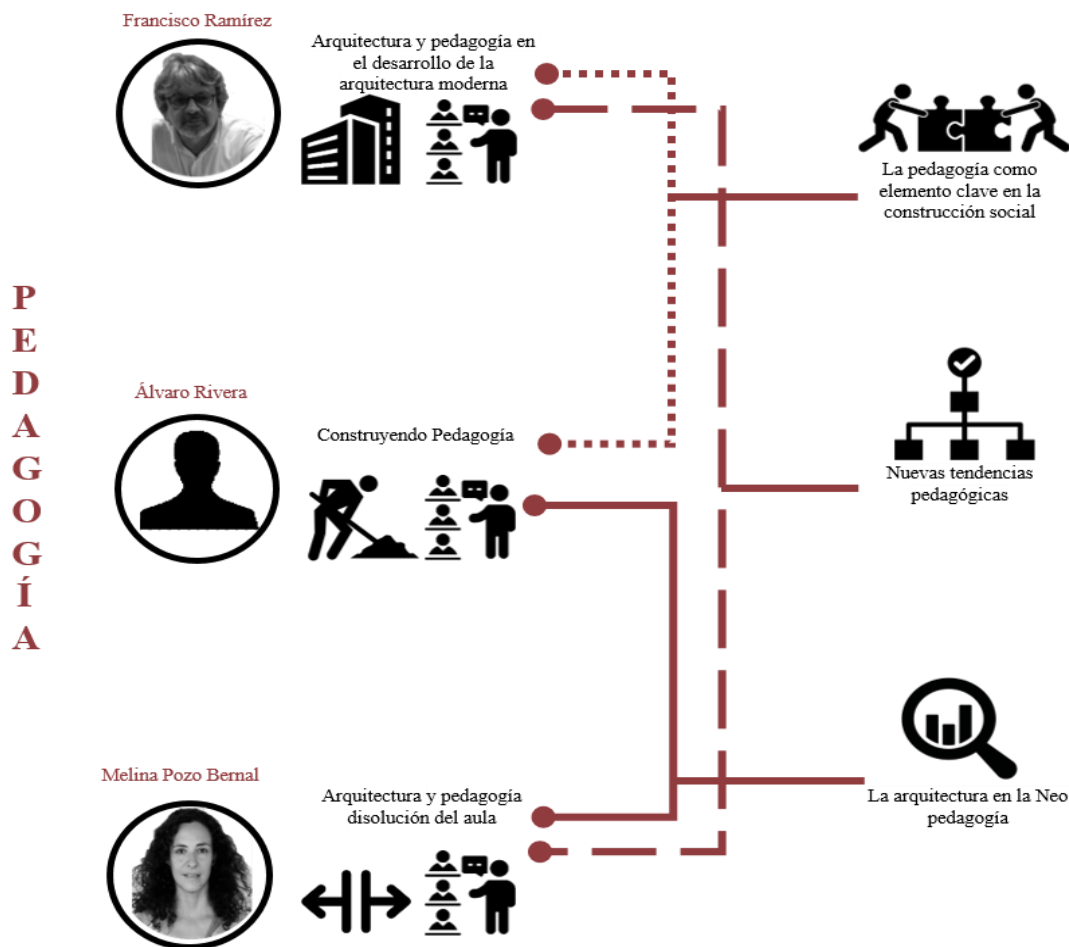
PEDAGOGÍA

Francisco Ramírez

Arquitectura y pedagogía en el desarrollo de la arquitectura moderna

Álvaro Rivera

Construyendo Pedagogía

Melina Pozo Bernal

Arquitectura y pedagogía disolución del aula

La pedagogía como elemento clave en la construcción social

Nuevas tendencias pedagógicas

La arquitectura en la Neo pedagogía